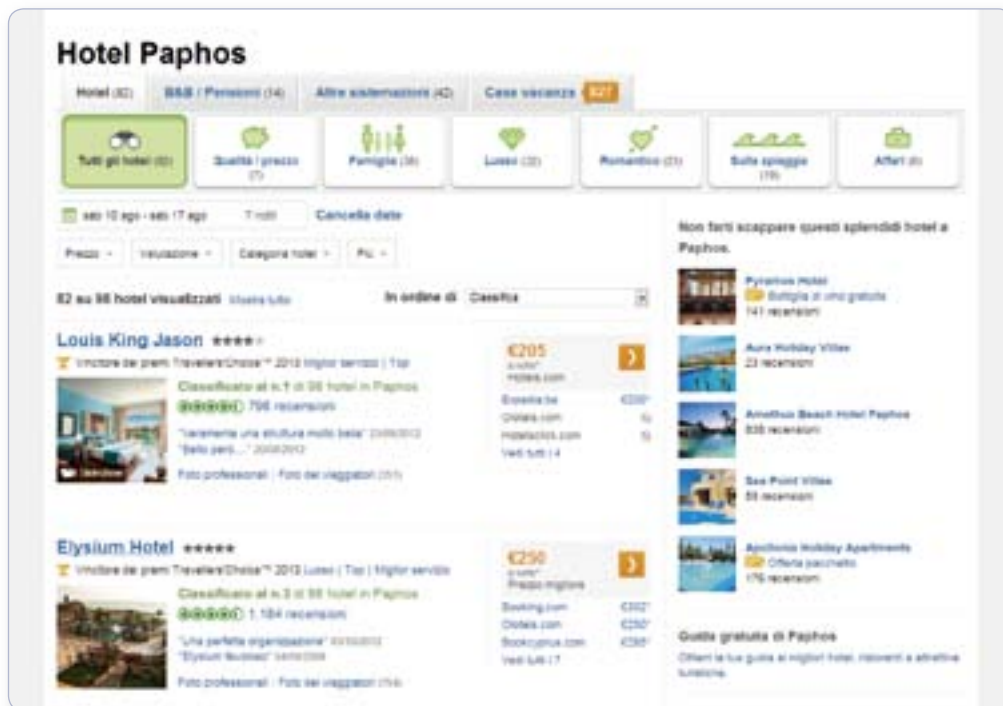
Hotel Paphos

Hotel (82) B&B / Pensioni (14) Altre sistemazioni (42) Case vacanza 827

Tutti gli hotel (82) Qualità / prezzo (7) Famiglie (38) Lusso (32) Romantico (23) Sulla spiaggia (19) Affari (6)

sab 10 ago - sab 17 ago 7 notti Cancella date

Prezzo Valutazione Categoria hotel Più

82 su 98 hotel visualizzati Mostra tutto In ordine di Classifica

Louis King Jason ★★★★
Vincitore dei premi Travelers'Choice™ 2013 Miglior servizio | Top
Classificato al n.1 di 98 hotel in Paphos
706 recensioni
"Veramente una struttura molto bella" 23/06/2013
"Bello però..." 20/08/2013
Foto professionali | Foto dei viaggiatori (351)

€205
a notte*
Hotels.com
Expedia.be €205*
Otel.com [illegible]
Hotelscom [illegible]
Vedi tutti | 4

Elysium Hotel ★★★★★
Vincitore dei premi Travelers'Choice™ 2013 Lusso | Top | Miglior servizio
Classificato al n.3 di 98 hotel in Paphos
1.184 recensioni
"Una perfetta organizzazione" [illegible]
"Elysium fabuloso" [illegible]
Foto professionali | Foto dei viaggiatori (754)

€250
a notte*
Prezzo migliore
Booking.com €302*
Otel.com €250*
Bookcyprus.com €295*
Vedi tutti | 7

Non farti scappare questi splendidi hotel a Paphos.

Pyramos Hotel
Bottiglia di vino gratuita
141 recensioni

Aura Holiday Villas
23 recensioni

Amethus Beach Hotel Paphos
836 recensioni

Sea Point Villas
55 recensioni

Apollonia Holiday Apartments
Offerta pacchetto
176 recensioni

Guida gratuita di Paphos
Ottieni la tua guida ai migliori hotel, ristoranti e attrattive turistiche.